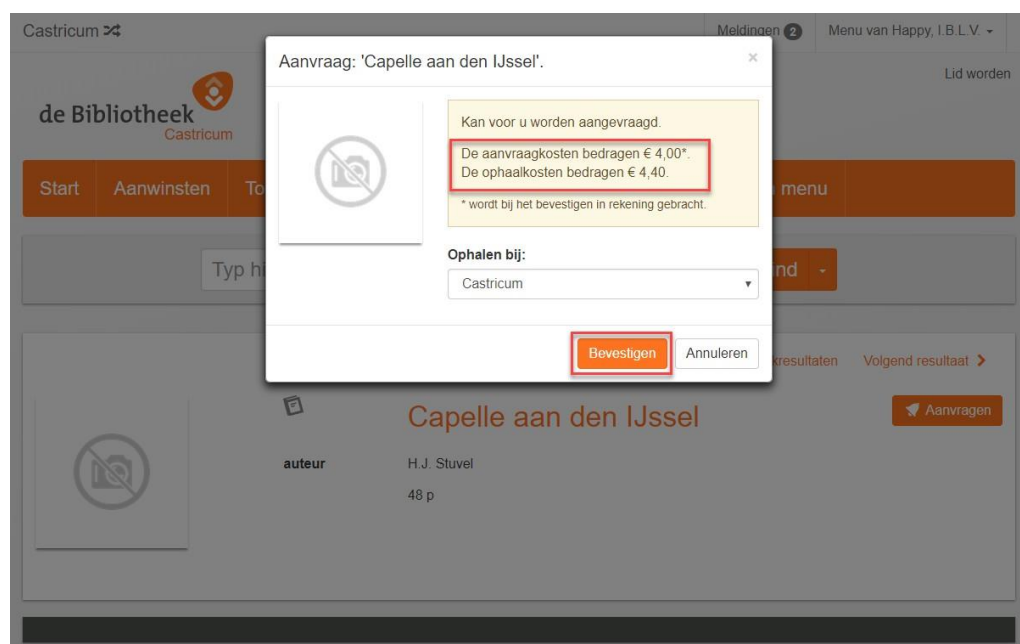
Castricum

Meldingen 2 Menu van Happy, I.B.L.V.

Lid worden

de Bibliotheek Castricum

Start Aanwinsten To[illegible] menu

Typ h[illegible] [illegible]nd

Aanvraag: 'Capelle aan den IJssel'.

×

Kan voor u worden aangevraagd.

De aanvraagkosten bedragen € 4,00*.
De ophaalkosten bedragen € 4,40.

* wordt bij het bevestigen in rekening gebracht.

Ophalen bij:

Castricum

Bevestigen Annuleren

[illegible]kresultaten Volgend resultaat

Capelle aan den IJssel

Aanvragen

auteur H.J. Stuvel

48 p